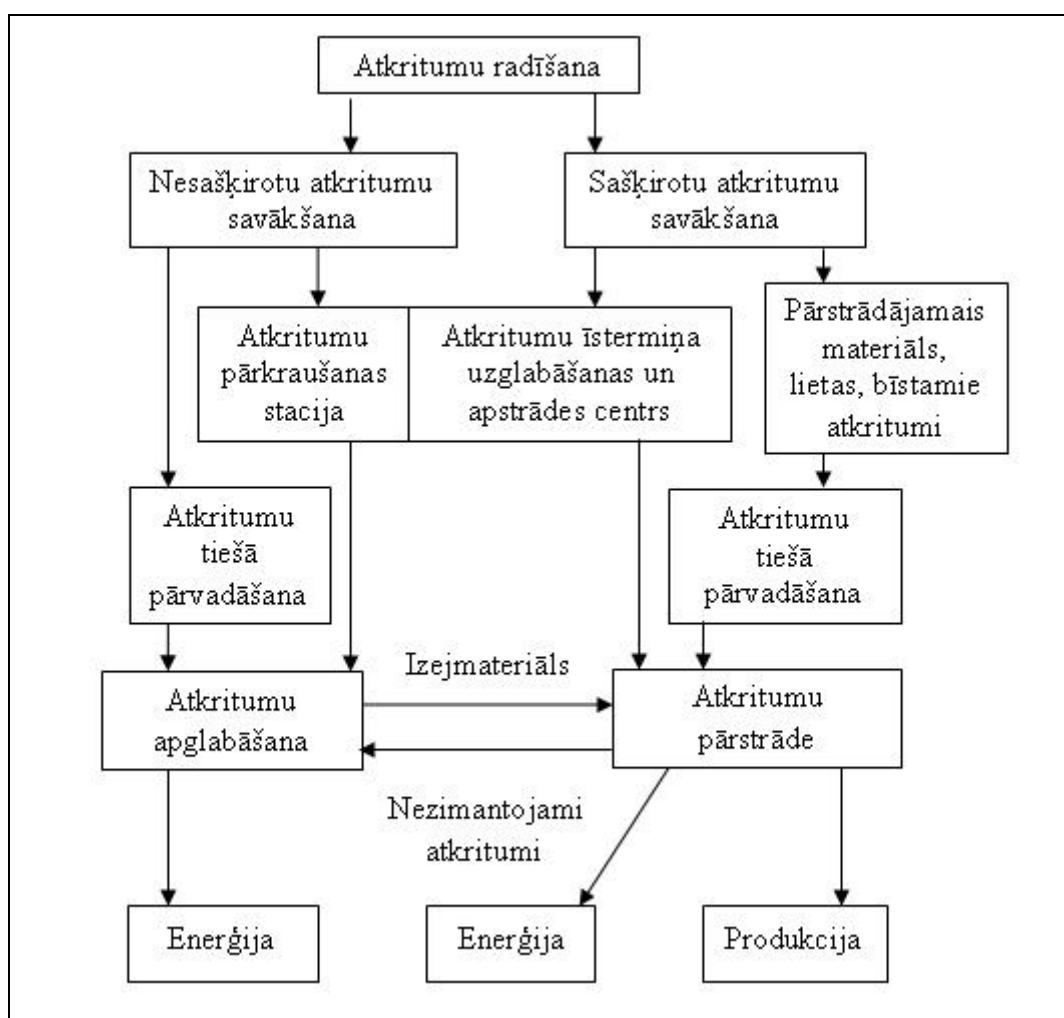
Atkritumu radīšana

Nesašķirotu atkritumu savākšana

Sašķirotu atkritumu savākšana

Atkritumu pārkraušanas stacija

Atkritumu īstermiņa uzglabāšanas un apstrādes centrs

Pārstrādājamais materiāls, lietas, bīstamie atkritumi

Atkritumu tiešā pārvadāšana

Atkritumu tiešā pārvadāšana

Izejmateriāls

Atkritumu apglabāšana

Atkritumu pārstrāde

Nezimantojami atkritumi

Enerģija

Enerģija

Produkcija